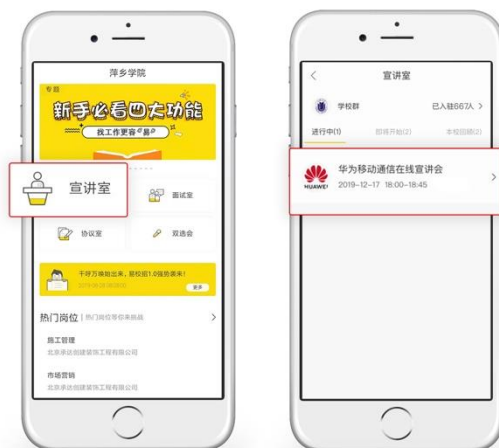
萍乡学院

专题

新手必看四大功能

找工作更容易

宣讲室

面试室

协议室

双选会

千呼万唤始出来，即校招1.0强势来袭！

2019.08.28 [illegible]

更多

热门岗位 | 热门岗位等你来挑战

员工管理

北京承达创建装饰工程有限公司

市场营销

北京承达创建装饰工程有限公司

宣讲室

学校群

已入驻667人 >

进行中(1)

即将开始(2)

本校回顾(2)

HUAWEI

华为移动通信在线宣讲会

2019-12-17 18:00-18:45